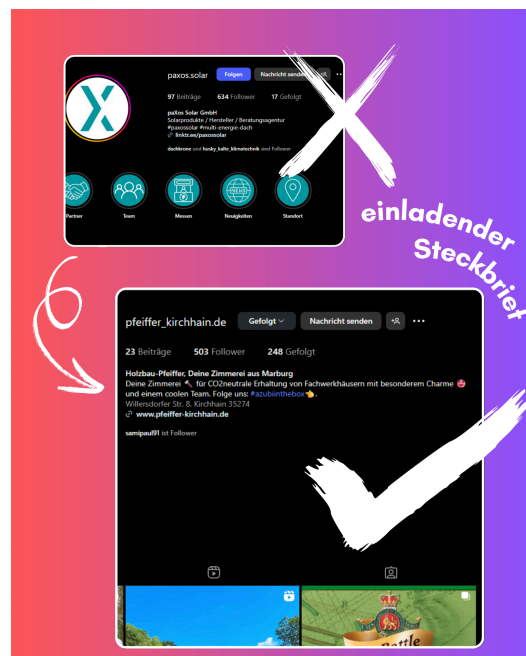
paxos.solar Folgen Nachricht senden

97 Beiträge 634 Follower 17 Gefolgt

paXos Solar GmbH
Solarprodukte / Hersteller / Beratungsagentur
#paxossolar #multi-energie-dach
linktr.ee/paxossolar

dachkrone und husky_kalte_klimatechnik sind Follower

Partner Team Messen Neuigkeiten Standort

einladender Steckbrief

pfeiffer_kirchhain.de Gefolgt Nachricht senden

23 Beiträge 503 Follower 248 Gefolgt

Holzbau-Pfeiffer, Deine Zimmerei aus Marburg
Deine Zimmerei für CO2neutrale Erhaltung von Fachwerkhäusern mit besonderem Charme und einem coolen Team. Folge uns: #azubiinthebox
Willersdorfer Str. 8, Kirchhain 35274
www.pfeiffer-kirchhain.de

samipaul91 ist Follower

Battle